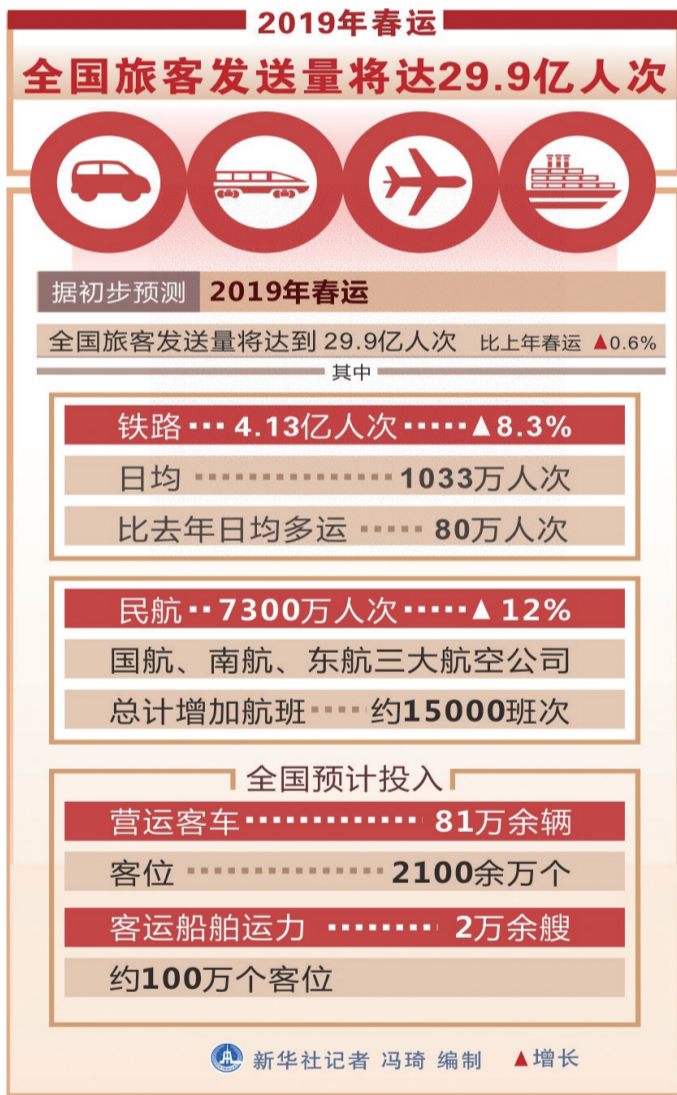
2019年春运

全国旅客发送量将达29.9亿人次

据初步预测 2019年春运

全国旅客发送量将达到 29.9亿人次 比上年春运 ▲0.6%

其中

铁路 4.13亿人次 ▲8.3%

日均 1033万人次

比去年日均多运 80万人次

民航 7300万人次 ▲12%

国航、南航、东航三大航空公司

总计增加航班 约15000班次

全国预计投入

营运客车 81万余辆

客位 2100余万个

客运船舶运力 2万余艘

约100万个客位

新华社记者 冯琦 编制

▲增长